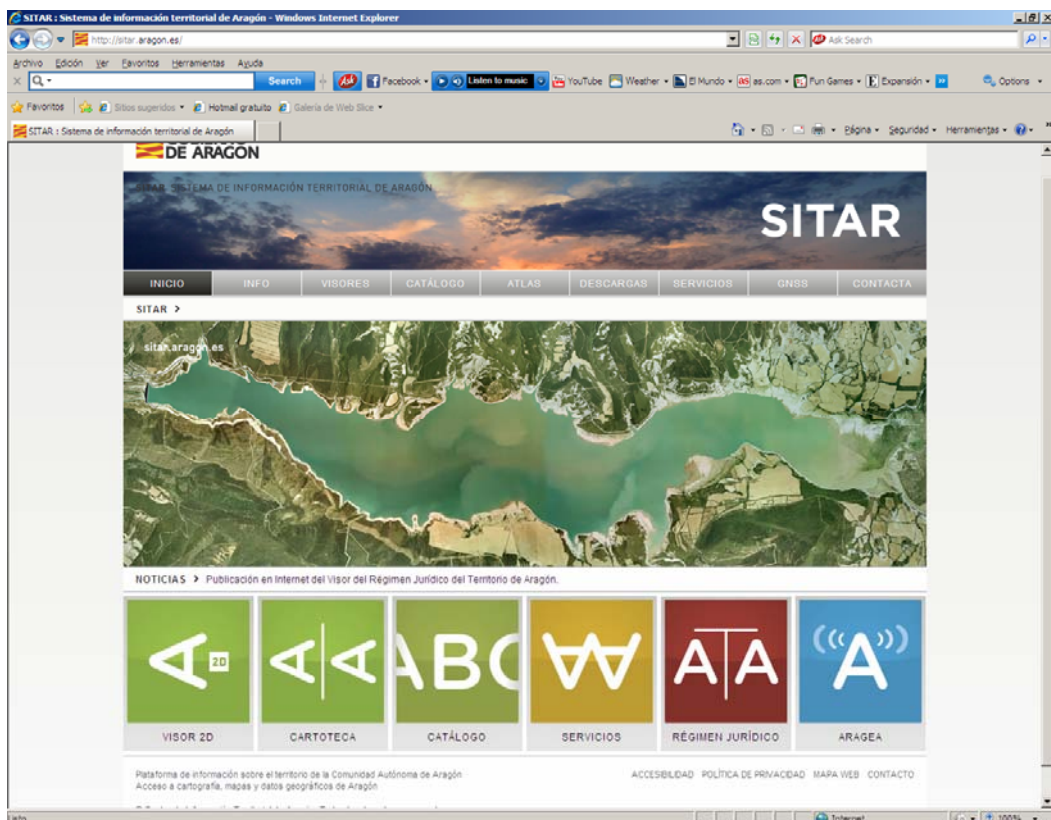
SITAR : Sistema de información territorial de Aragón - Windows Internet Explorer

http://sitar.aragon.es/

Ask Search

Archivo Edición Ver Favoritos Herramientas Ayuda

Search

Facebook Listen to music YouTube Weather El Mundo as.com Fun Games Expansión

Options

Favoritos Sitios sugeridos Hotmail gratuito Galería de Web Slice

SITAR : Sistema de información territorial de Aragón

Página Seguridad Herramientas

DE ARAGÓN

SITAR SISTEMA DE INFORMACIÓN TERRITORIAL DE ARAGÓN

SITAR

INICIO INFO VISORES CATÁLOGO ATLAS DESCARGAS SERVICIOS GNSS CONTACTA

SITAR >

sitar.aragon.es

NOTICIAS > Publicación en Internet del Visor del Régimen Jurídico del Territorio de Aragón.

2D

VISOR 2D

CARTOTECA

ABC

CATÁLOGO

SERVICIOS

RÉGIMEN JURÍDICO

ARAGEA

Plataforma de información sobre el territorio de la Comunidad Autónoma de Aragón
Acceso a cartografía, mapas y datos geográficos de Aragón

ACCESIBILIDAD POLÍTICA DE PRIVACIDAD MAPA WEB CONTACTO

Listo

Internet

100%